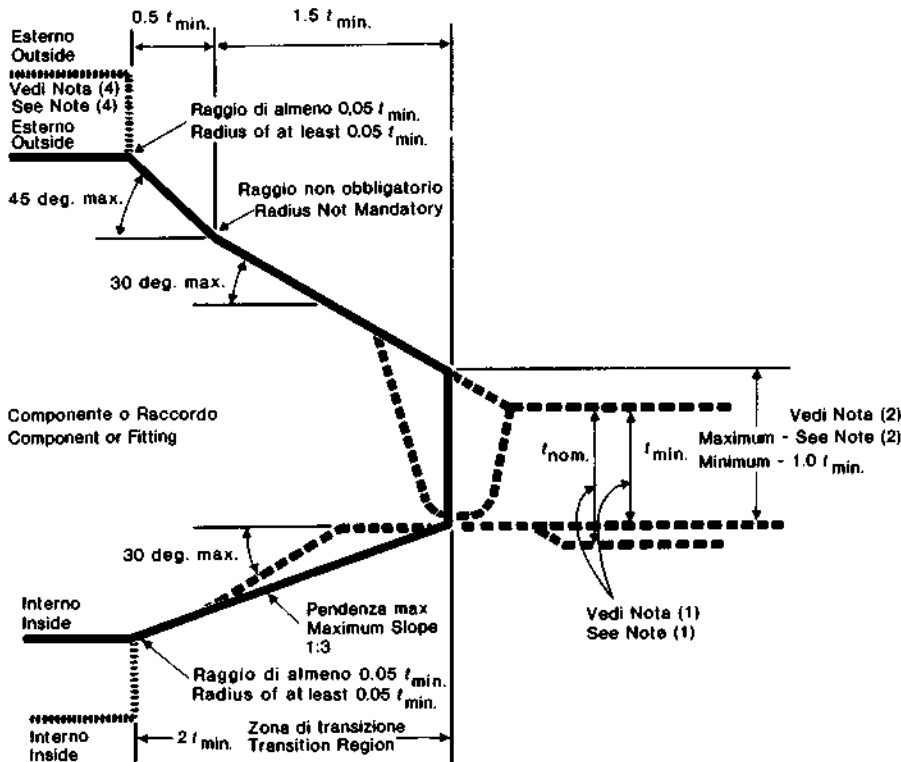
Esterno
Outside

Vedi Nota (4)
See Note (4)

Esterno
Outside

$0.5\ t_{min.}$

$1.5\ t_{min.}$

Raggio di almeno 0,05 $t_{min.}$
Radius of at least 0.05 $t_{min.}$

45 deg. max.

Raggio non obbligatorio
Radius Not Mandatory

30 deg. max.

Componente o Raccordo
Component or Fitting

$t_{nom.}$

$t_{min.}$

Vedi Nota (2)
Maximum - See Note (2)
Minimum - 1.0 $t_{min.}$

30 deg. max.

Interno
Inside

Pendenza max
Maximum Slope
1:3

Vedi Nota (1)
See Note (1)

Raggio di almeno 0.05 $t_{min.}$
Radius of at least 0.05 $t_{min.}$

Interno
Inside

$2\ t_{min.}$

Zona di transizione
Transition Region